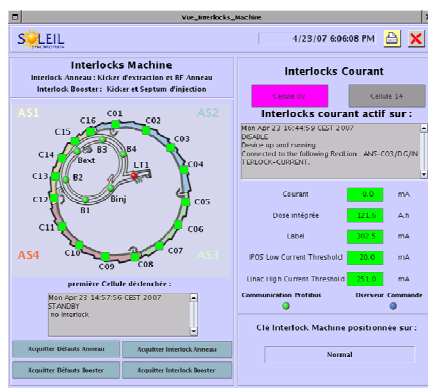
Vue_Interlocks_Machine

SOLEIL SYNCHROTRON

4/23/07 6:06:08 PM

Interlocks Machine

Interlock Anneau : Kicker d'extraction et RF Anneau

Interlock Booster: Kicker et Septum d'injection

AS1

AS2

AS4

AS3

C01

C02

C03

C04

C05

C06

C07

C08

C09

C11

C12

C13

C14

C15

C16

Bext

B2

B3

B4

B1

Binj

LT1

première Cellule déclenchée :

Mon Apr 23 14:57:56 CEST 2007
STANDBY
no interlock

Acquitter Défauts Anneau

Acquitter Interlock Anneau

Acquitter Défauts Booster

Acquitter Interlock Booster

Interlocks Courant

Cellule 02

Cellule 14

Interlocks courant actif sur :

Mon Apr 23 16:44:59 CEST 2007
DISABLE
Device up and running.
Connected to the following Resiliux : ANS-C03/DG/IN
TERLOCK-CURRENT.

Courant 9.9 mA

Dose intégrée 121.6 A.h

Label 302.5 mA

IPOS Low Current Threshold 20.0 mA

Linac High Current Threshold 251.0 mA

Communication Profibus

Overseur Commande

Clé Interlock Machine positionnée sur :

Normal